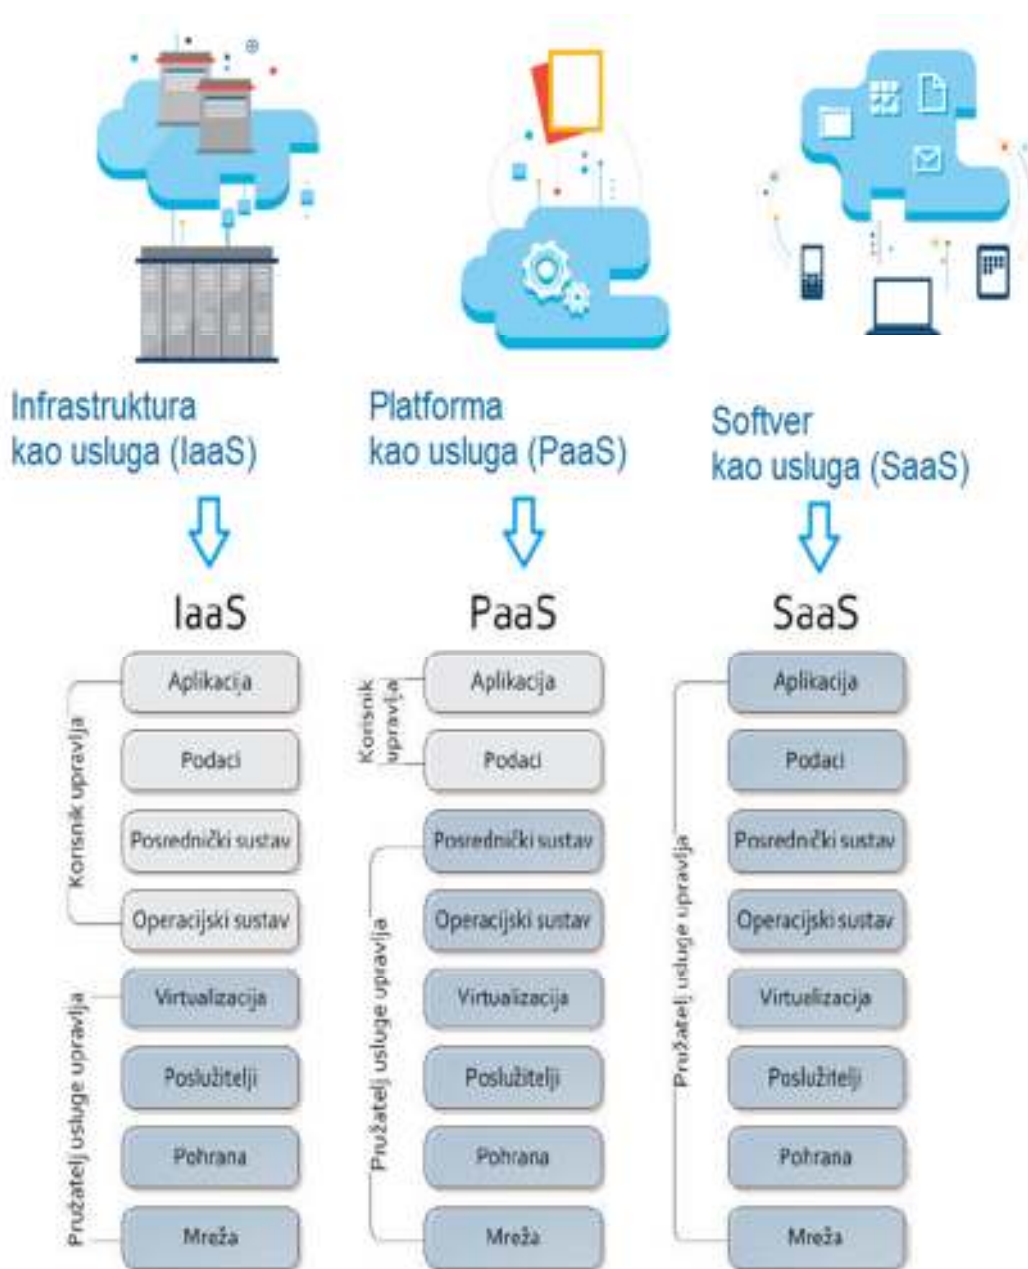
Infrastruktura kao usluga (IaaS)

Platforma kao usluga (PaaS)

Softver kao usluga (SaaS)

IaaS

Korisnik upravlja

Aplikacija

Podaci

Posrednički sustav

Operacijski sustav

Pružatelj usluge upravlja

Virtualizacija

Poslužitelji

Pohrana

Mreža

PaaS

Korisnik upravlja

Aplikacija

Podaci

Pružatelj usluge upravlja

Posrednički sustav

Operacijski sustav

Virtualizacija

Poslužitelji

Pohrana

Mreža

SaaS

Pružatelj usluge upravlja

Aplikacija

Podaci

Posrednički sustav

Operacijski sustav

Virtualizacija

Poslužitelji

Pohrana

Mreža